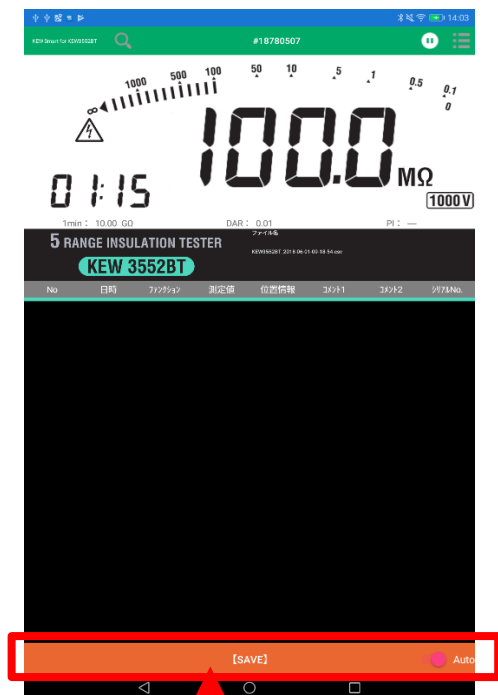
14:03

KEW Smart for KEW3552BT

#18780507

1000 500 100 50 10 5 1 0.5 0.1 0

∞

100.0 MΩ

01:15

1000V

1min : 10.00 GΩ

DAR : 0.01

PI : —

5 RANGE INSULATION TESTER

ファイル名

KEW3552BT_2018-06-01-03-18-54.csv

KEW 3552BT

| No | 日時 | ファンクション | 測定値 | 位置情報 | コメント1 | コメント2 | シリアルNo. |
|---|---|---|---|---|---|---|---|

【SAVE】

Auto